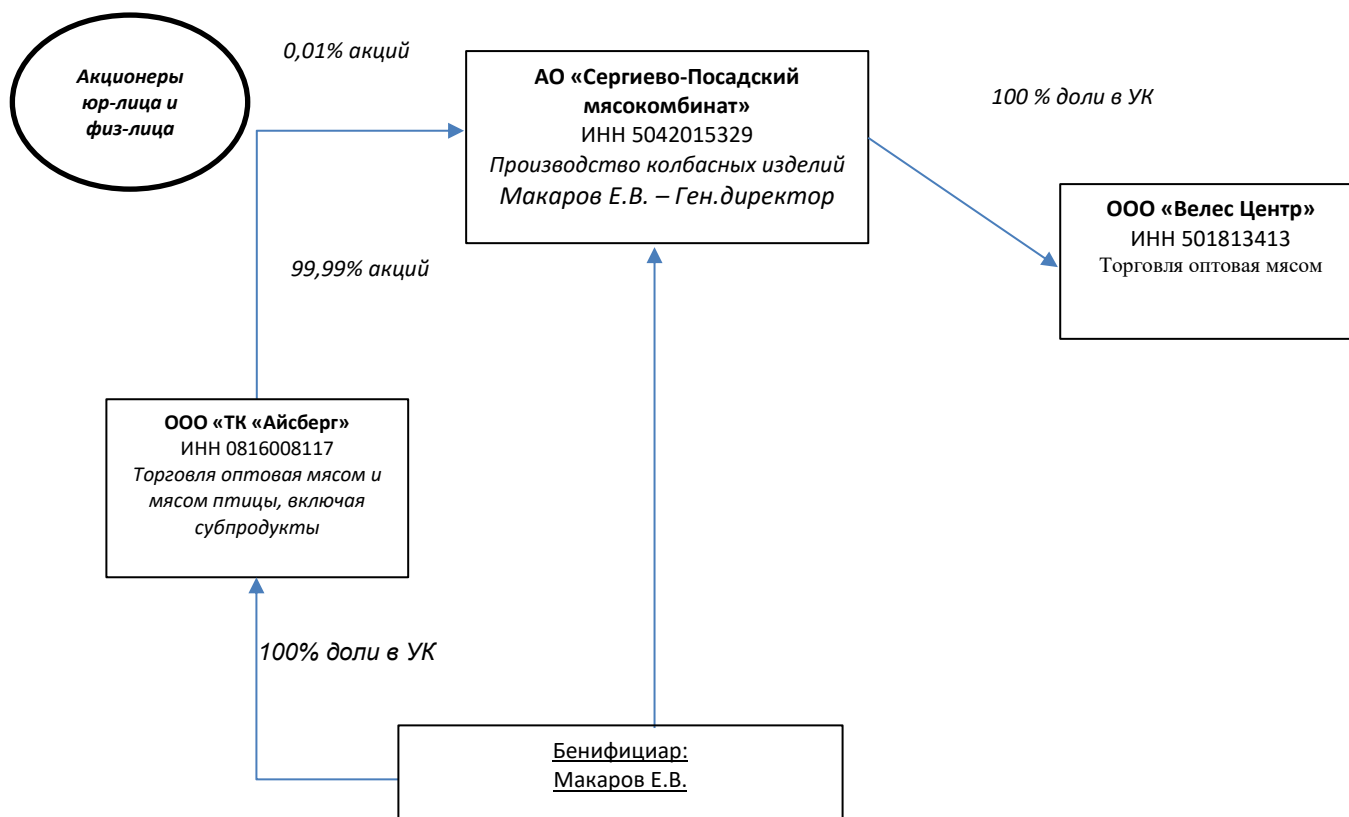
Акционеры юр-лица и физ-лица

0,01% акций

АО «Сергиево-Посадский мясокомбинат»
ИНН 5042015329
Производство колбасных изделий
Макаров Е.В. – Ген.директор

100 % доли в УК

ООО «Велес Центр»
ИНН 501813413
Торговля оптовая мясом

99,99% акций

ООО «ТК «Айсберг»
ИНН 0816008117
Торговля оптовая мясом и мясом птицы, включая субпродукты

100% доли в УК

Бенифициар:
Макаров Е.В.